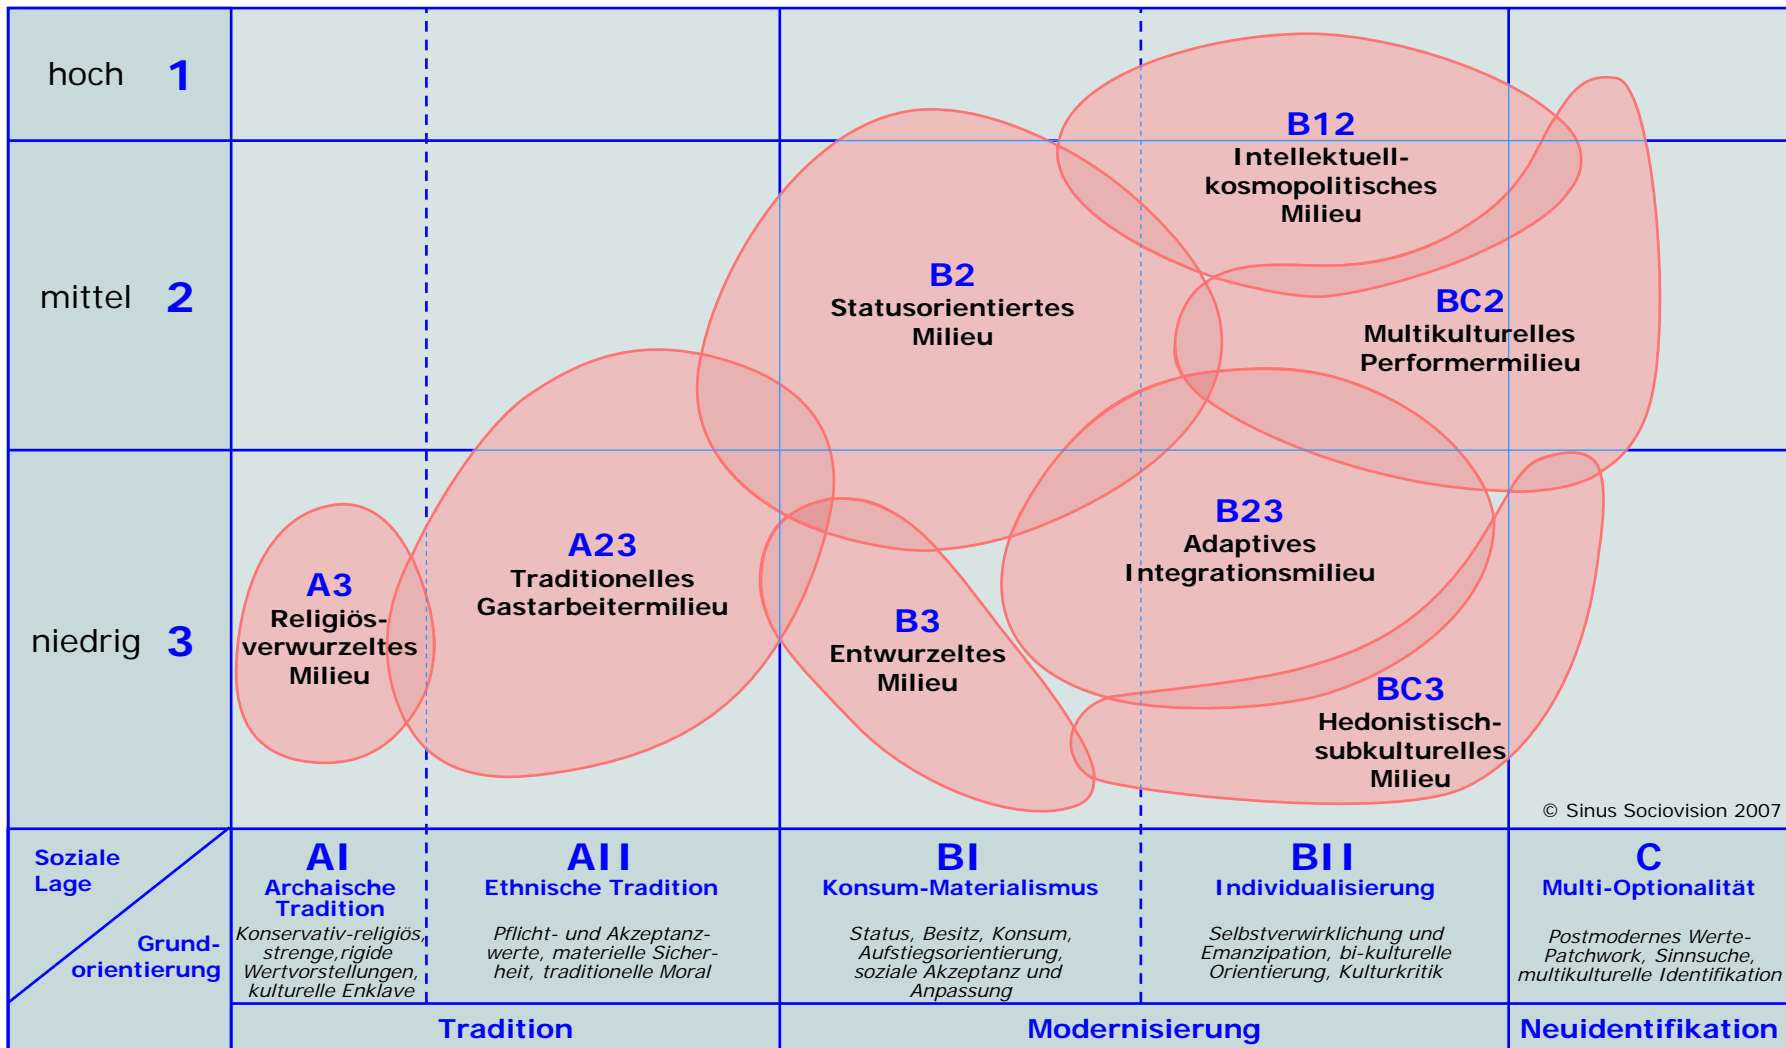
hoch 1

mittel 2

niedrig 3

B12
Intellektuell-kosmopolitisches Milieu

B2
Statusorientiertes Milieu

BC2
Multikulturelles Performermilieu

A23
Traditionelles Gastarbeitermilieu

B23
Adaptives Integrationsmilieu

A3
Religiös-verwurzeltes Milieu

B3
Entwurzeltes Milieu

BC3
Hedonistisch-subkulturelles Milieu

© Sinus Sociovision 2007

Soziale Lage

Grund-orientierung

AI
Archaische Tradition
Konservativ-religiös, strenge,rigide Wertvorstellungen, kulturelle Enklave

AII
Ethnische Tradition
Pflicht- und Akzeptanzwerte, materielle Sicherheit, traditionelle Moral

BI
Konsum-Materialismus
Status, Besitz, Konsum, Aufstiegsorientierung, soziale Akzeptanz und Anpassung

BII
Individualisierung
Selbstverwirklichung und Emanzipation, bi-kulturelle Orientierung, Kulturkritik

C
Multi-Optionalität
Postmodernes Werte-Patchwork, Sinnsuche, multikulturelle Identifikation

Tradition

Modernisierung

Neuidentifikation